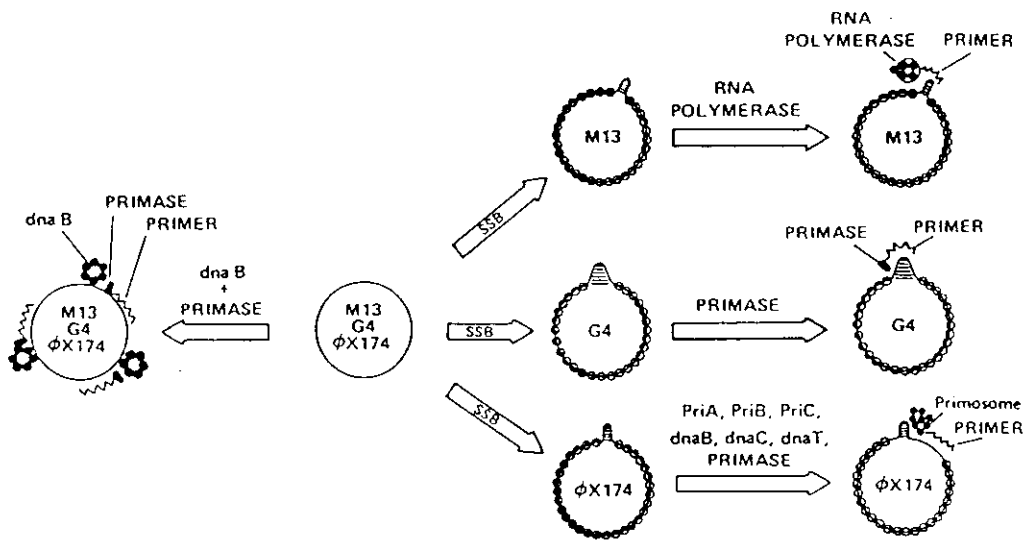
dna B

PRIMASE

PRIMER

M13
G4
$\phi$X174

dna B
+
PRIMASE

M13
G4
$\phi$X174

SSB

M13

RNA POLYMERASE

RNA POLYMERASE

PRIMER

M13

SSB

G4

PRIMASE

PRIMASE

PRIMER

G4

SSB

$\phi$X174

PriA, PriB, PriC, dnaB, dnaC, dnaT, PRIMASE

Primosome

PRIMER

$\phi$X174